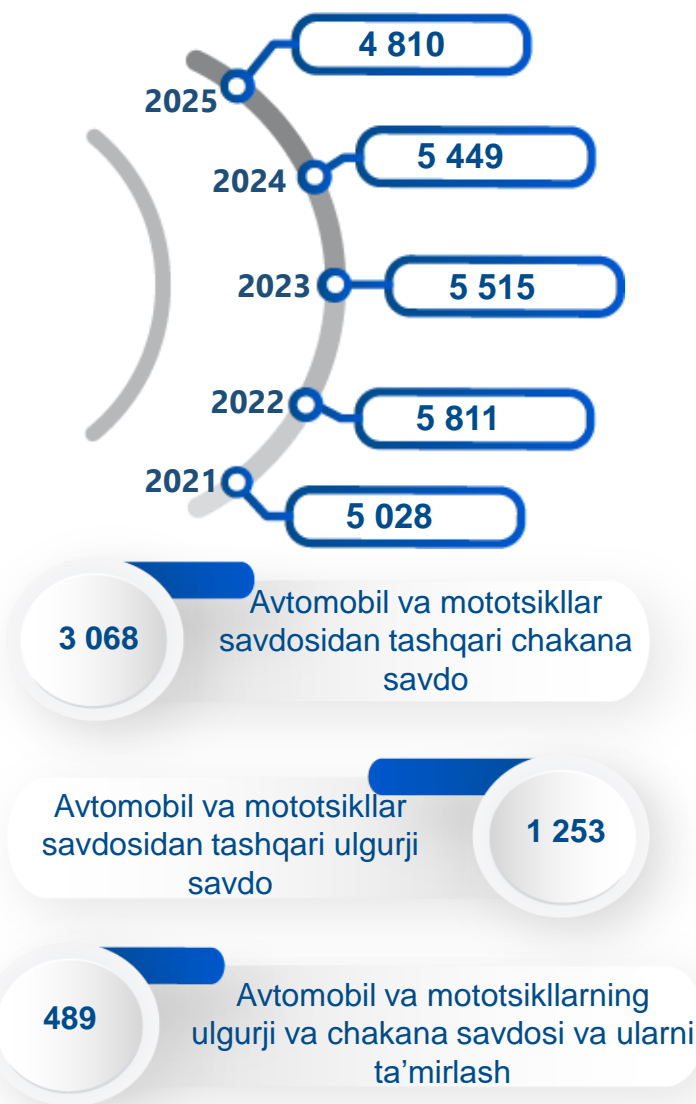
2025
4 810
2024
5 449
2023
5 515
2022
5 811
2021
5 028

3 068
Avtomobil va mototsikllar savdosidan tashqari chakana savdo

Avtomobil va mototsikllar savdosidan tashqari ulgurji savdo
1 253

489
Avtomobil va mototsikllarning ulgurji va chakana savdosi va ularni ta’mirlash